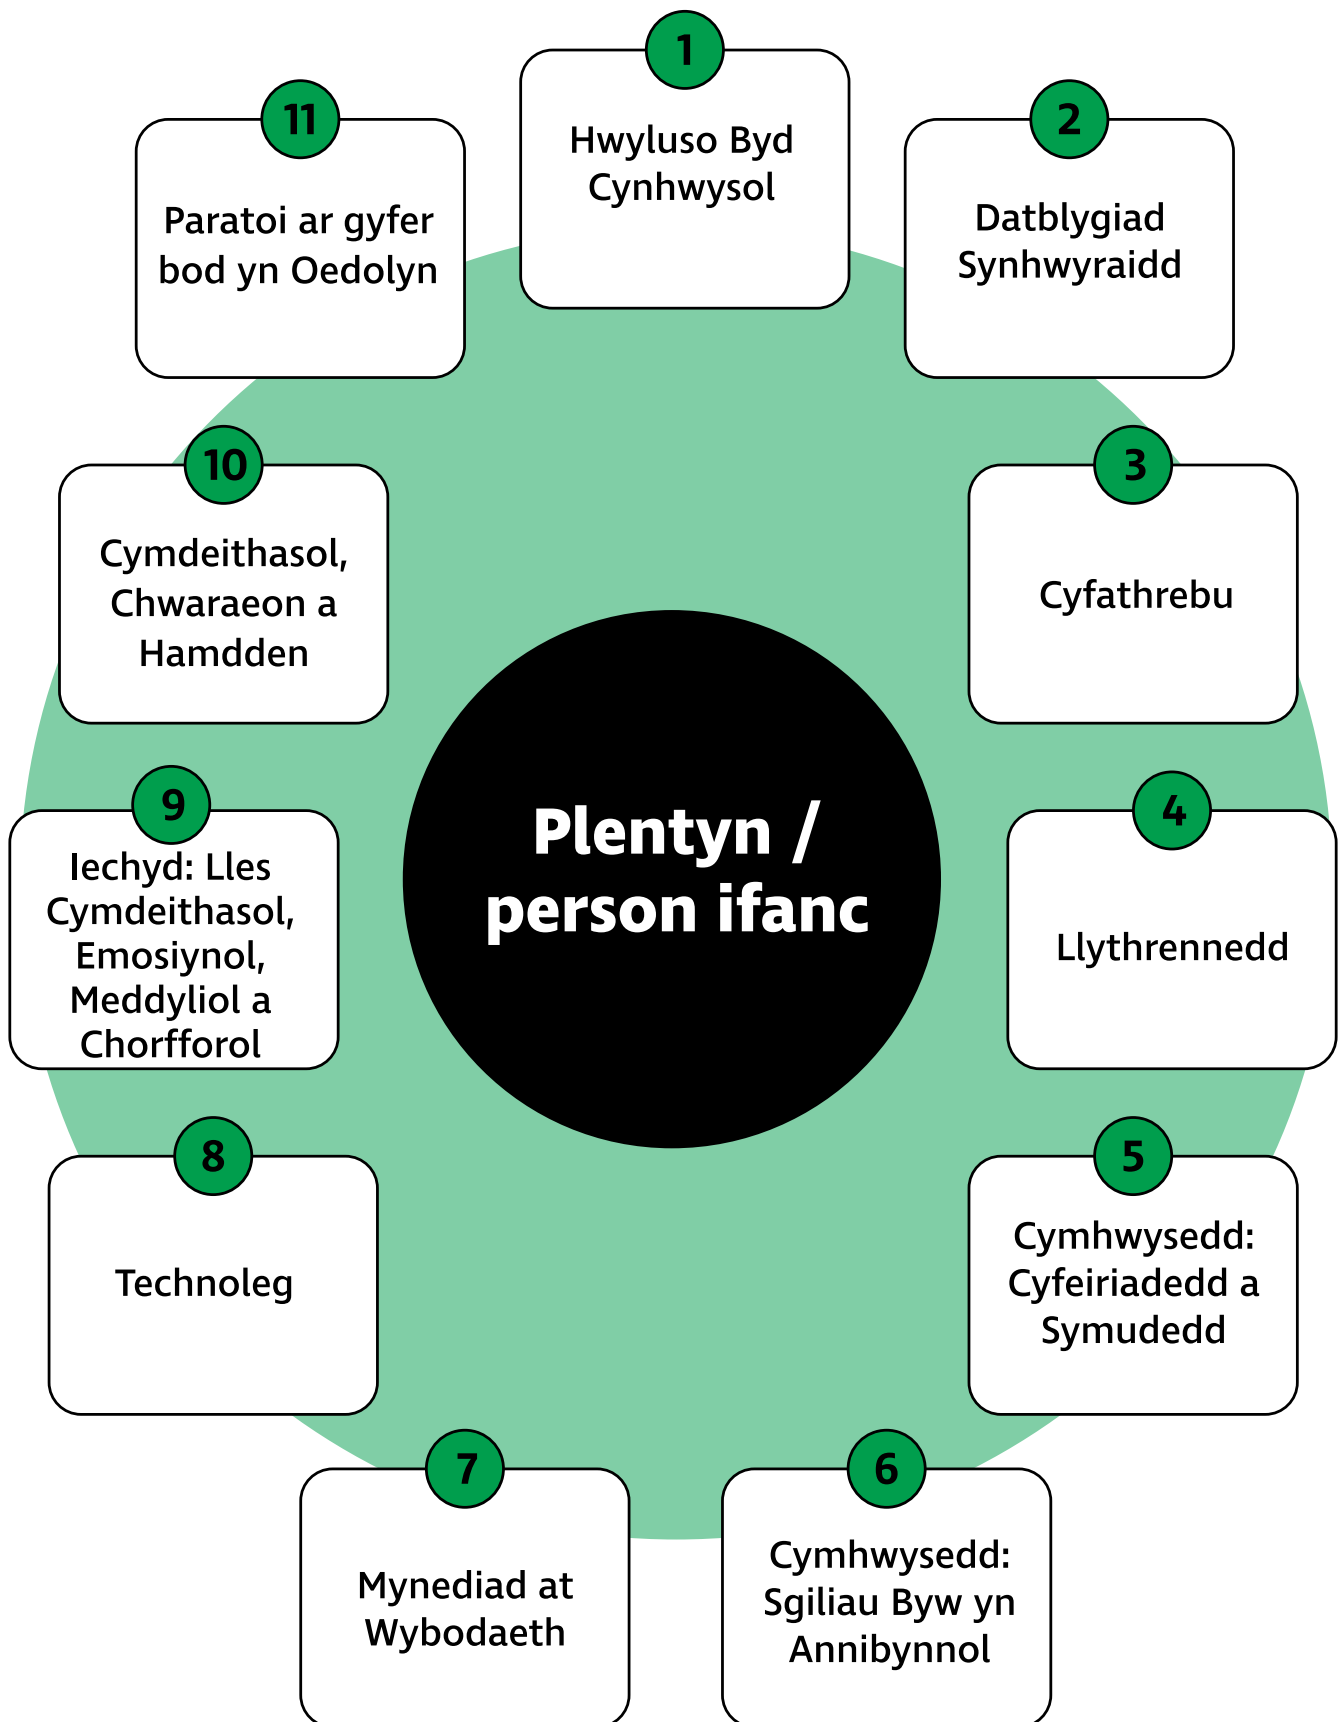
Plentyn / person ifanc

1
Hwyluso Byd Cynhwysol

2
Datblygiad Synhwyraidd

3
Cyfathrebu

4
Llythrennedd

5
Cymhwysedd: Cyfeiriadedd a Symudedd

6
Cymhwysedd: Sgiliau Byw yn Annibynnol

7
Mynediad at Wybodaeth

8
Technoleg

9
Iechyd: Lles Cymdeithasol, Emosiynol, Meddyliol a Chorfforol

10
Cymdeithasol, Chwaraeon a Hamdden

11
Paratoi ar gyfer bod yn Oedolyn